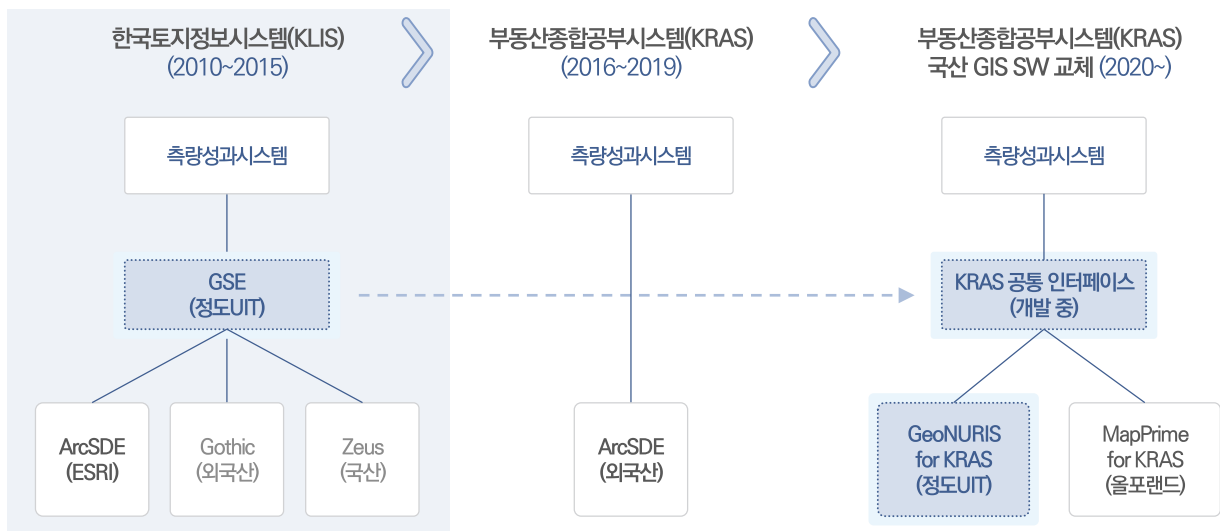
한국토지정보시스템(KLIS)
(2010~2015)

측량성과시스템

GSE
(정도UIT)

ArcSDE
(ESRI)

Gothic
(외국산)

Zeus
(국산)

부동산종합공부시스템(KRAS)
(2016~2019)

측량성과시스템

ArcSDE
(외국산)

부동산종합공부시스템(KRAS)
국산 GIS SW 교체 (2020~)

측량성과시스템

KRAS 공통 인터페이스
(개발 중)

GeoNURIS
for KRAS
(정도UIT)

MapPrime
for KRAS
(올포랜드)